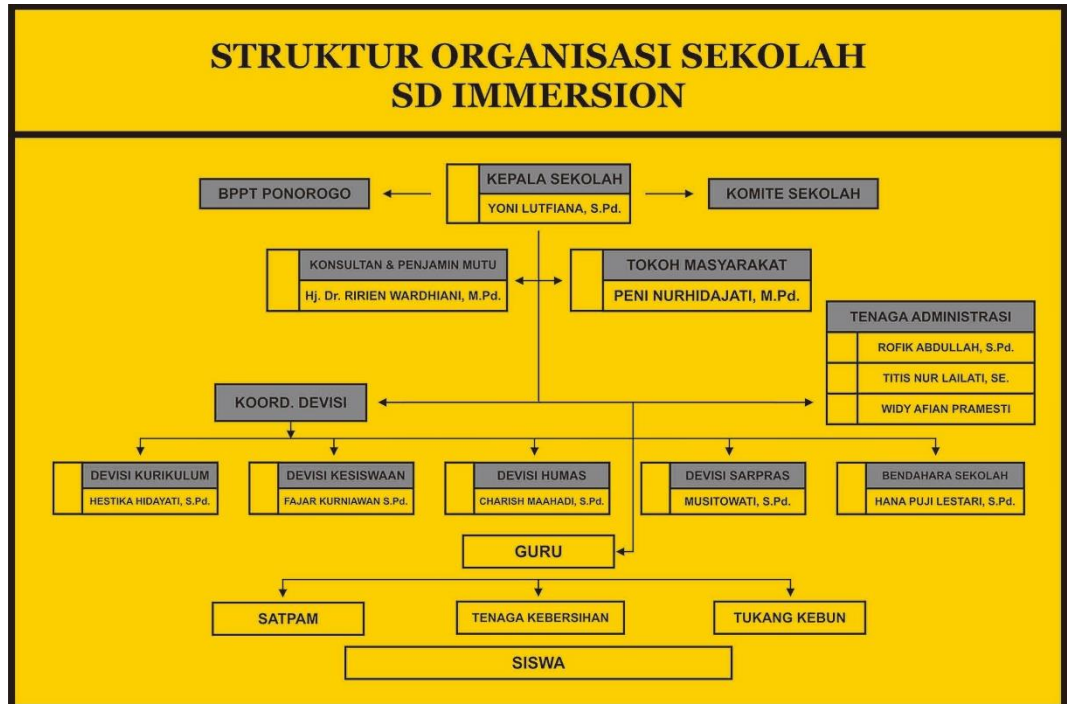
STRUKTUR ORGANISASI SEKOLAH
SD IMMERSION

KEPALA SEKOLAH
YONI LUTFIANA, S.Pd.

BPPT PONOROGO

KOMITE SEKOLAH

KONSULTAN & PENJAMIN MUTU
Hj. Dr. RIRIEN WARDHIANI, M.Pd.

TOKOH MASYARAKAT
PENI NURHIDAJATI, M.Pd.

TENAGA ADMINISTRASI
ROFIK ABDULLAH, S.Pd.
TITIS NUR LAILATI, SE.
WIDY AFIAN PRAMESTI

KOORD. DEVISI

DEVISI KURIKULUM
HESTIKA HIDAYATI, S.Pd.

DEVISI KESISWAAN
FAJAR KURNIAWAN S.Pd.

DEVISI HUMAS
CHARISH MAAHADI, S.Pd.

DEVISI SARPRAS
MUSITOWATI, S.Pd.

BENDAHARA SEKOLAH
HANA PUJI LESTARI, S.Pd.

GURU

SATPAM

TENAGA KEBERSIHAN

TUKANG KEBUN

SISWA